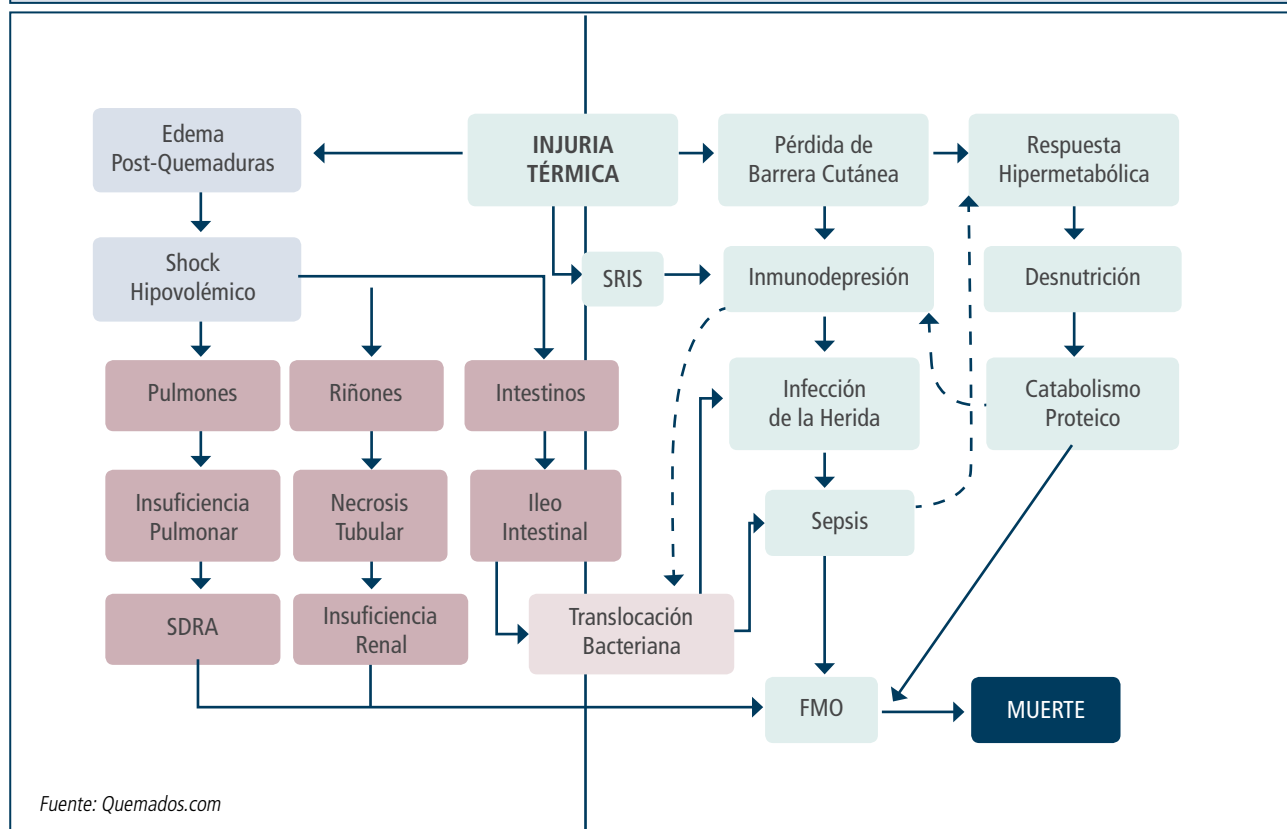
Edema Post-Quemaduras

INJURIA TÉRMICA

Pérdida de Barrera Cutánea

Respuesta Hipermetabólica

Shock Hipovolémico

SRIS

Inmunodepresión

Desnutrición

Pulmones

Riñones

Intestinos

Infección de la Herida

Catabolismo Proteico

Insuficiencia Pulmonar

Necrosis Tubular

Ileo Intestinal

Sepsis

SDRA

Insuficiencia Renal

Translocación Bacteriana

FMO

MUERTE

Fuente: Quemados.com